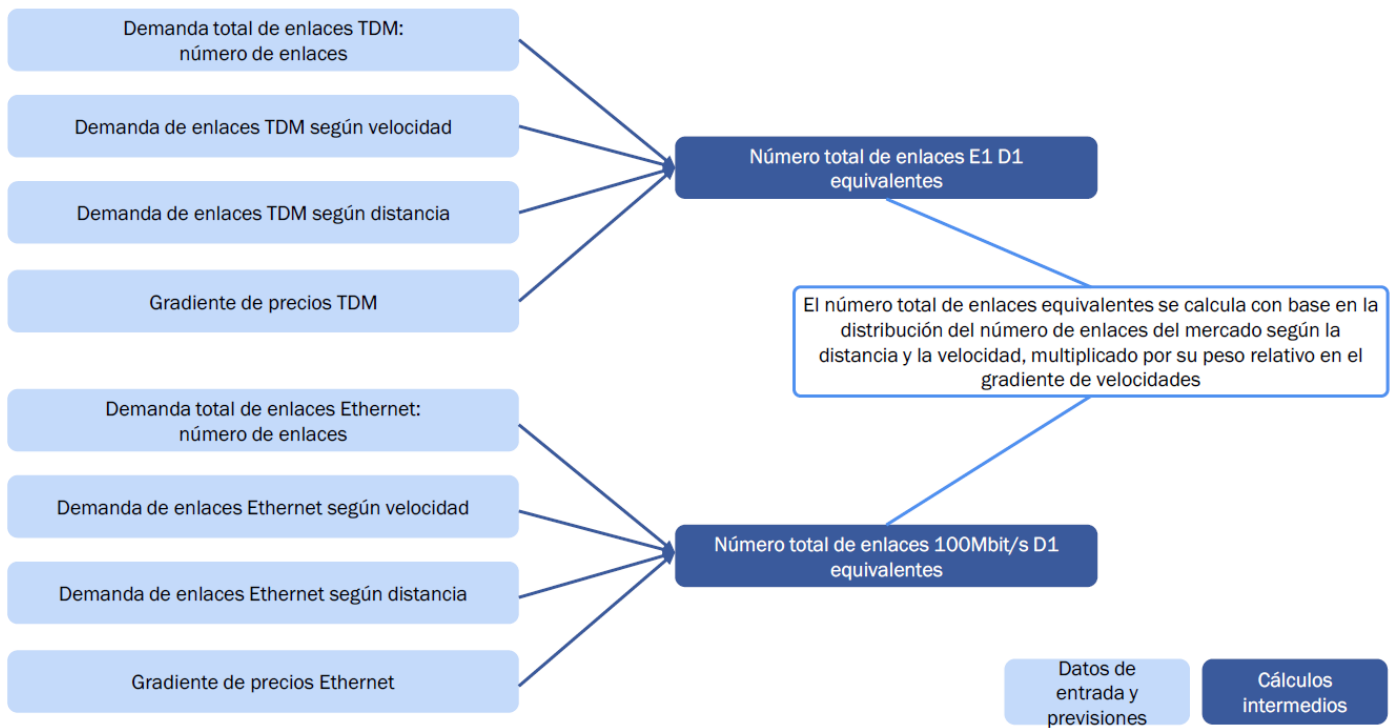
Demanda total de enlaces TDM: número de enlaces

Demanda de enlaces TDM según velocidad

Demanda de enlaces TDM según distancia

Gradiente de precios TDM

Número total de enlaces E1 D1 equivalentes

El número total de enlaces equivalentes se calcula con base en la distribución del número de enlaces del mercado según la distancia y la velocidad, multiplicado por su peso relativo en el gradiente de velocidades

Demanda total de enlaces Ethernet: número de enlaces

Demanda de enlaces Ethernet según velocidad

Demanda de enlaces Ethernet según distancia

Gradiente de precios Ethernet

Número total de enlaces 100Mbit/s D1 equivalentes

Datos de entrada y previsiones

Cálculos intermedios